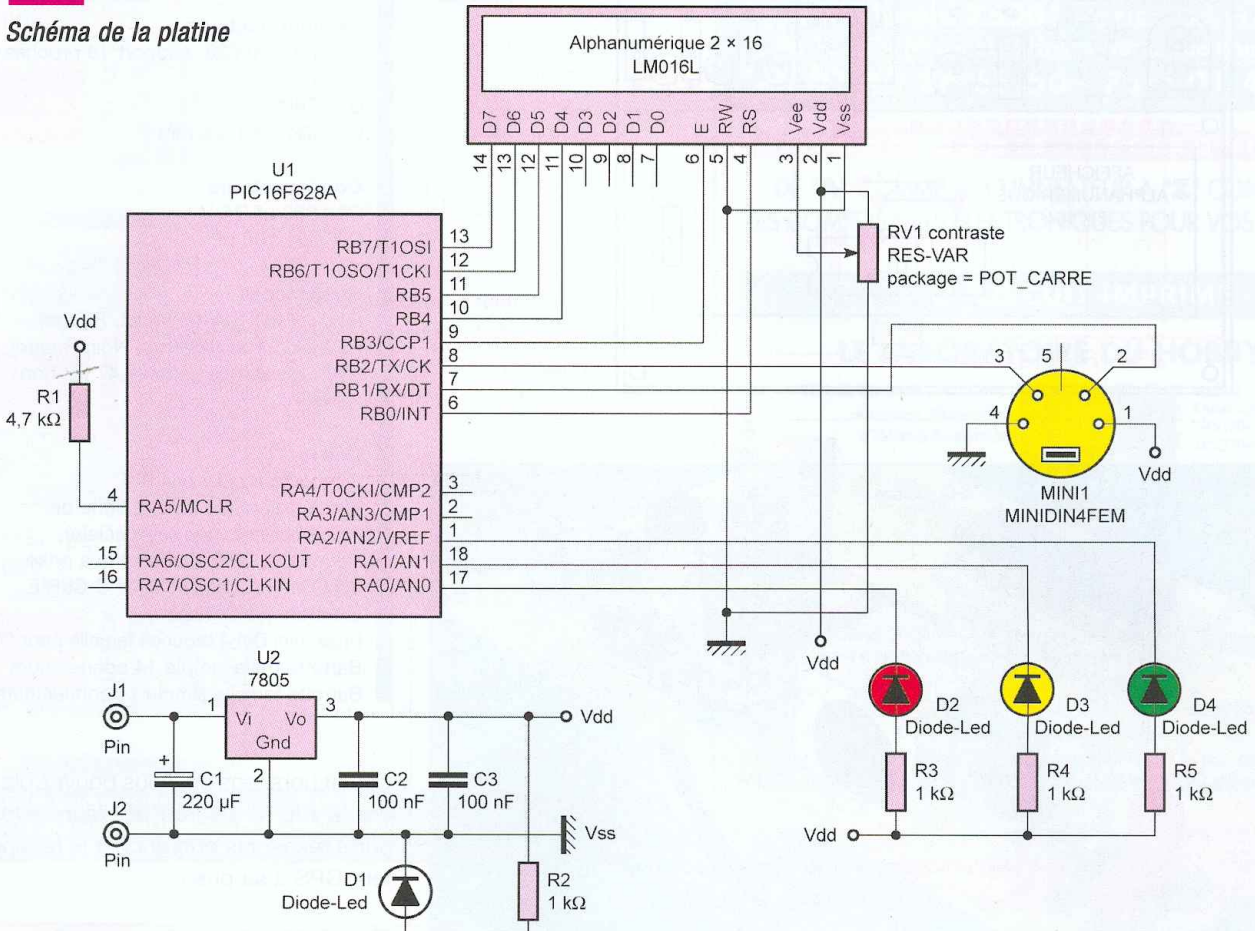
Schéma de la platine

Alphanumérique 2 × 16
LM016L

D7 D6 D5 D4 D3 D2 D1 D0 E RW RS Vee Vdd Vss

14 13 12 11 10 9 8 7 6 5 4 3 2 1

U1
PIC16F628A

RB7/T1OSI 13
RB6/T1OSO/T1CKI 12
RB5 11
RB4 10
RB3/CCP1 9
RB2/TX/CK 8
RB1/RX/DT 7
RB0/INT 6

4 RA5/MCLR
RA4/T0CKI/CMP2 3
RA3/AN3/CMP1 2
RA2/AN2/VREF 1
15 RA6/OSC2/CLKOUT
RA1/AN1 18
16 RA7/OSC1/CLKIN
RA0/AN0 17

Vdd
R1
4,7 kΩ

RV1 contraste
RES-VAR
package = POT_CARRE

3 5 2
4 1
Vdd
MINI1
MINIDIN4FEM

Vdd

U2
7805
J1
Pin
1 Vi Vo 3
Gnd
2
Vdd
+
C1
220 µF
C2
100 nF
C3
100 nF
J2
Pin
Vss
D1
Diode-Led
R2
1 kΩ

D2
Diode-Led
D3
Diode-Led
D4
Diode-Led
R3
1 kΩ
R4
1 kΩ
R5
1 kΩ
Vdd